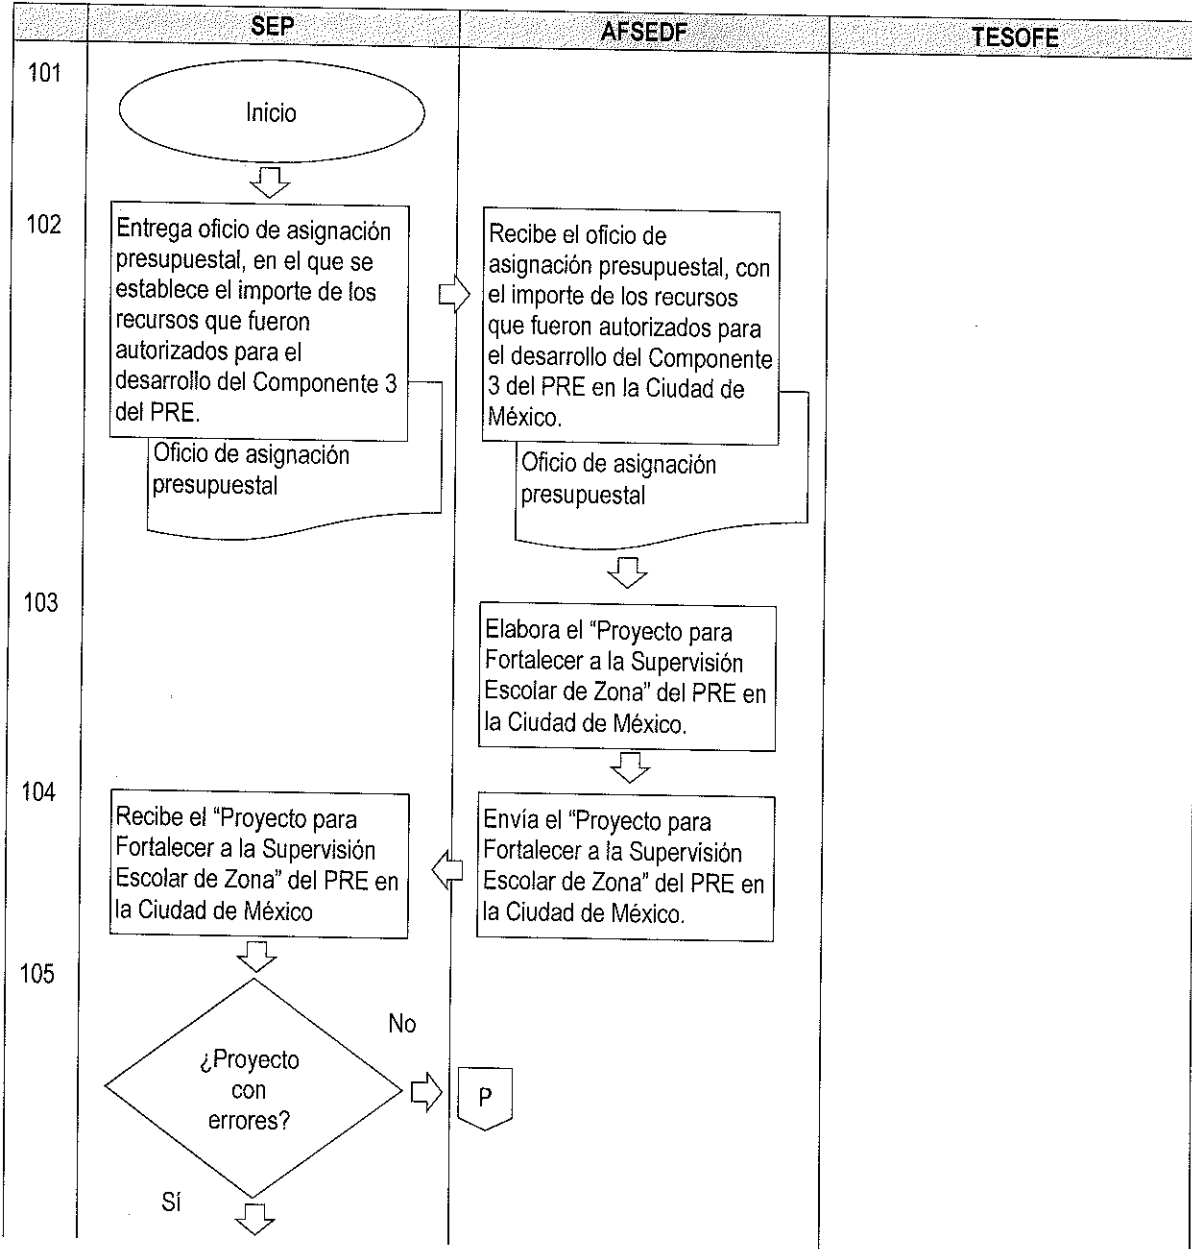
| | SEP | AFSEDF | TESOFE |
|---|---|---|---|
| 101 | Inicio | | |
| 102 | Entrega oficio de asignación presupuestal, en el que se establece el importe de los recursos que fueron autorizados para el desarrollo del Componente 3 del PRE. Oficio de asignación presupuestal | Recibe el oficio de asignación presupuestal, con el importe de los recursos que fueron autorizados para el desarrollo del Componente 3 del PRE en la Ciudad de México. Oficio de asignación presupuestal | |
| 103 | | Elabora el "Proyecto para Fortalecer a la Supervisión Escolar de Zona" del PRE en la Ciudad de México. | |
| 104 | Recibe el "Proyecto para Fortalecer a la Supervisión Escolar de Zona" del PRE en la Ciudad de México | Envía el "Proyecto para Fortalecer a la Supervisión Escolar de Zona" del PRE en la Ciudad de México. | |
| 105 | ¿Proyecto con errores? No Sí | P | |